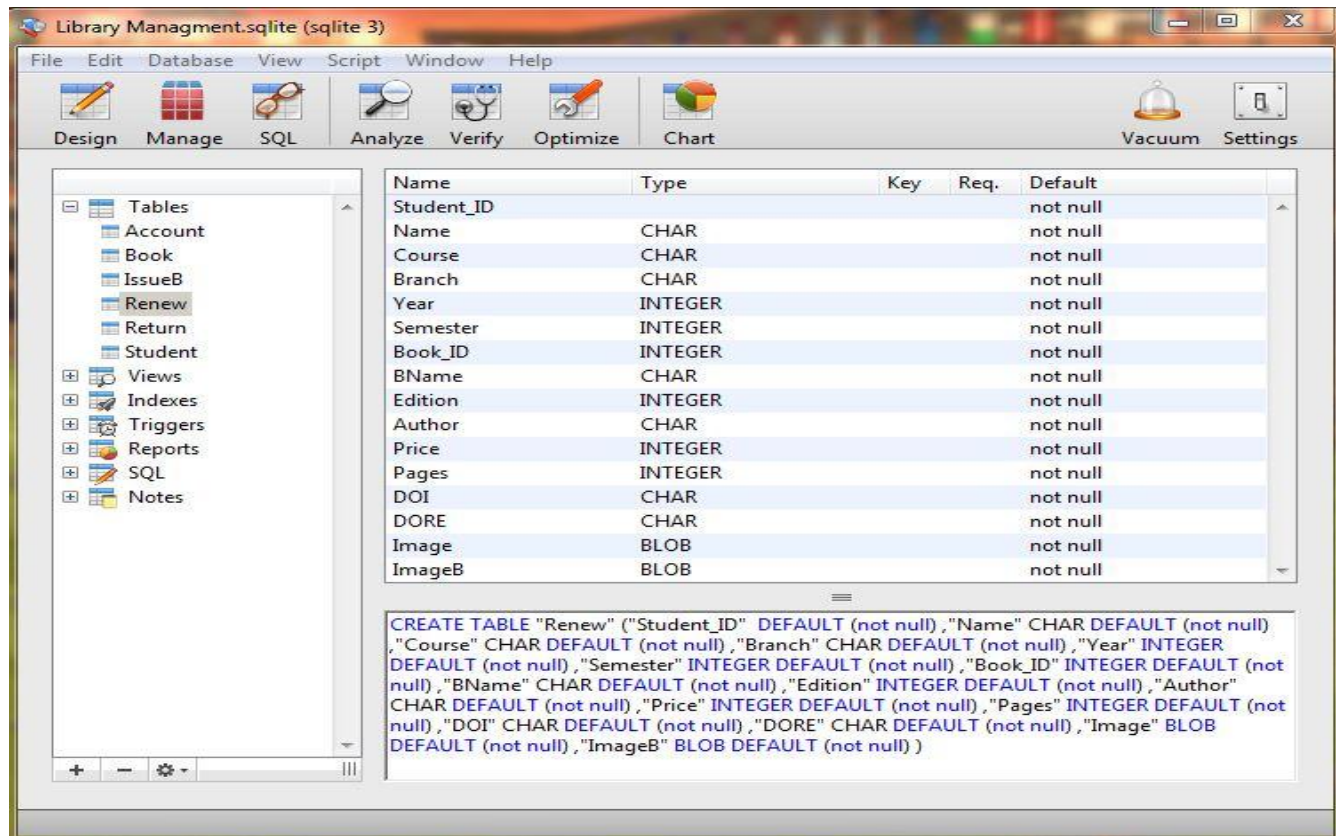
Library Managment.sqlite (sqlite 3)

File Edit Database View Script Window Help

Design Manage SQL Analyze Verify Optimize Chart Vacuum Settings

Tables
Account
Book
IssueB
Renew
Return
Student
Views
Indexes
Triggers
Reports
SQL
Notes

| Name | Type | Key | Req. | Default |
|---|---|---|---|---|
| Student_ID | | | | not null |
| Name | CHAR | | | not null |
| Course | CHAR | | | not null |
| Branch | CHAR | | | not null |
| Year | INTEGER | | | not null |
| Semester | INTEGER | | | not null |
| Book_ID | INTEGER | | | not null |
| BName | CHAR | | | not null |
| Edition | INTEGER | | | not null |
| Author | CHAR | | | not null |
| Price | INTEGER | | | not null |
| Pages | INTEGER | | | not null |
| DOI | CHAR | | | not null |
| DORE | CHAR | | | not null |
| Image | BLOB | | | not null |
| ImageB | BLOB | | | not null |

CREATE TABLE "Renew" ("Student_ID" DEFAULT (not null) ,"Name" CHAR DEFAULT (not null) ,"Course" CHAR DEFAULT (not null) ,"Branch" CHAR DEFAULT (not null) ,"Year" INTEGER DEFAULT (not null) ,"Semester" INTEGER DEFAULT (not null) ,"Book_ID" INTEGER DEFAULT (not null) ,"BName" CHAR DEFAULT (not null) ,"Edition" INTEGER DEFAULT (not null) ,"Author" CHAR DEFAULT (not null) ,"Price" INTEGER DEFAULT (not null) ,"Pages" INTEGER DEFAULT (not null) ,"DOI" CHAR DEFAULT (not null) ,"DORE" CHAR DEFAULT (not null) ,"Image" BLOB DEFAULT (not null) ,"ImageB" BLOB DEFAULT (not null) )